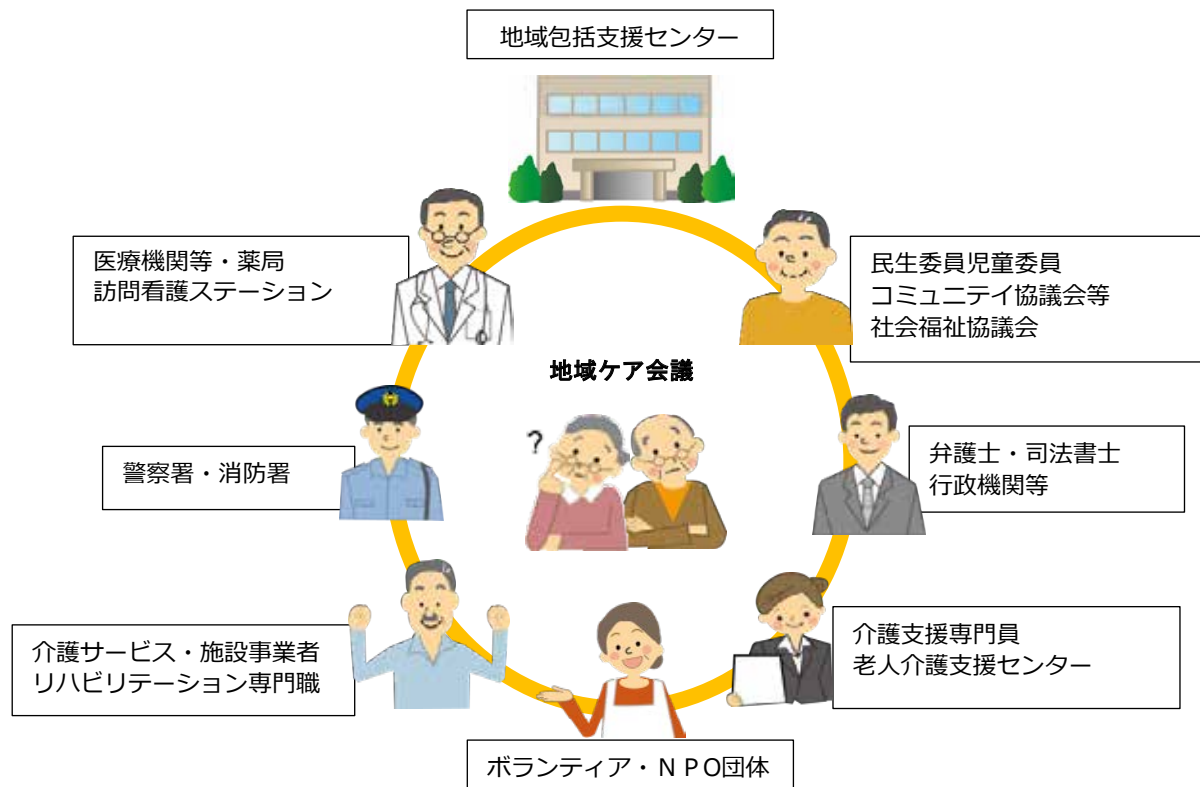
地域包括支援センター

医療機関等・薬局
訪問看護ステーション

民生委員児童委員
コミュニテイ協議会等
社会福祉協議会

地域ケア会議

?

警察署・消防署

弁護士・司法書士
行政機関等

介護サービス・施設事業者
リハビリテーション専門職

介護支援専門員
老人介護支援センター

ボランティア・ＮＰＯ団体